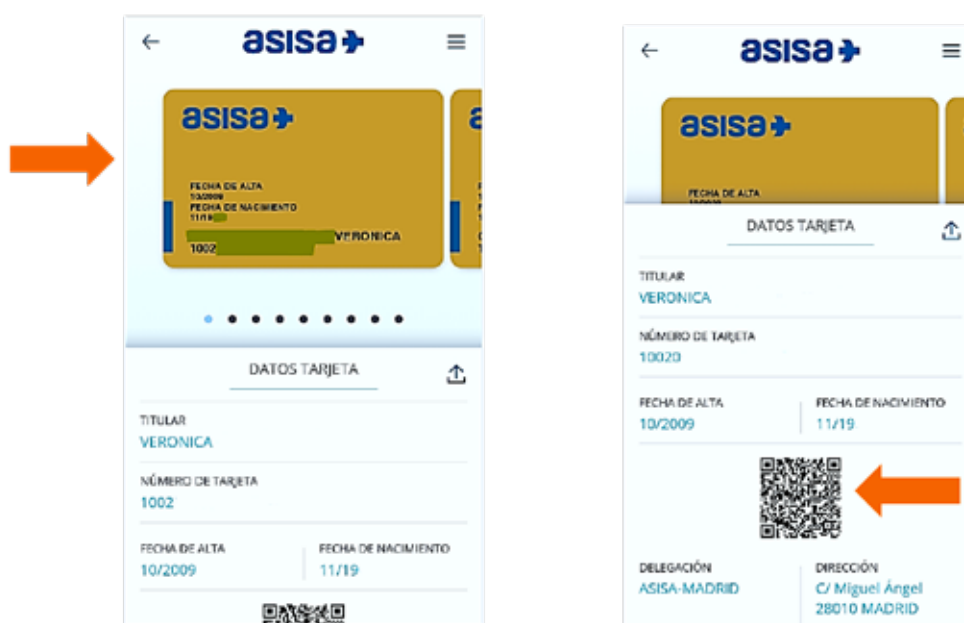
asisa

asisa

FECHA DE ALTA
10/2009
FECHA DE NACIMIENTO
11/19

VERONICA
1002

DATOS TARJETA

TITULAR
VERONICA

NÚMERO DE TARJETA
1002

FECHA DE ALTA
10/2009

FECHA DE NACIMIENTO
11/19

asisa

asisa

FECHA DE ALTA

DATOS TARJETA

TITULAR
VERONICA

NÚMERO DE TARJETA
10020

FECHA DE ALTA
10/2009

FECHA DE NACIMIENTO
11/19

DELEGACIÓN
ASISA-MADRID

DIRECCIÓN
C/ Miguel Ángel
28010 MADRID